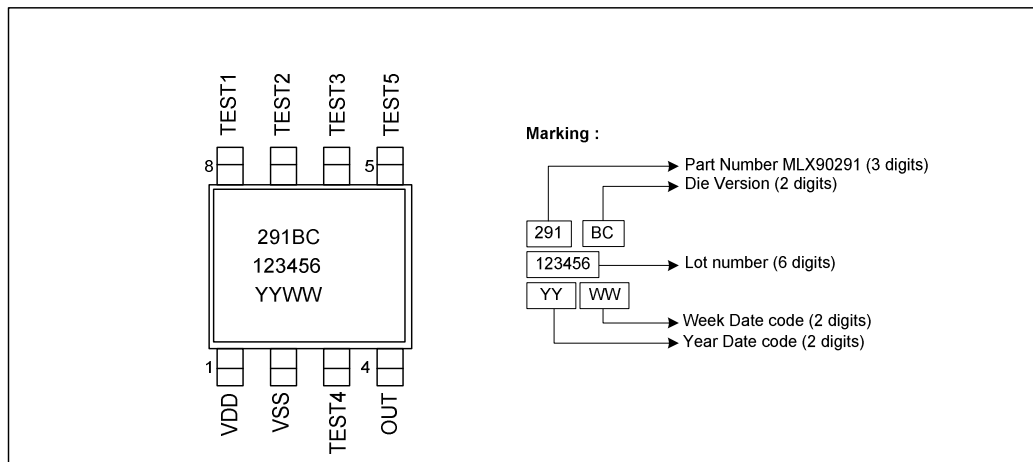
TEST1 TEST2 TEST3 TEST5

8 5

291BC
123456
YYWW

1 4

VDD VSS TEST4 OUT

Marking :

Part Number MLX90291 (3 digits)
Die Version (2 digits)

291 BC

123456 Lot number (6 digits)

YY WW

Week Date code (2 digits)
Year Date code (2 digits)